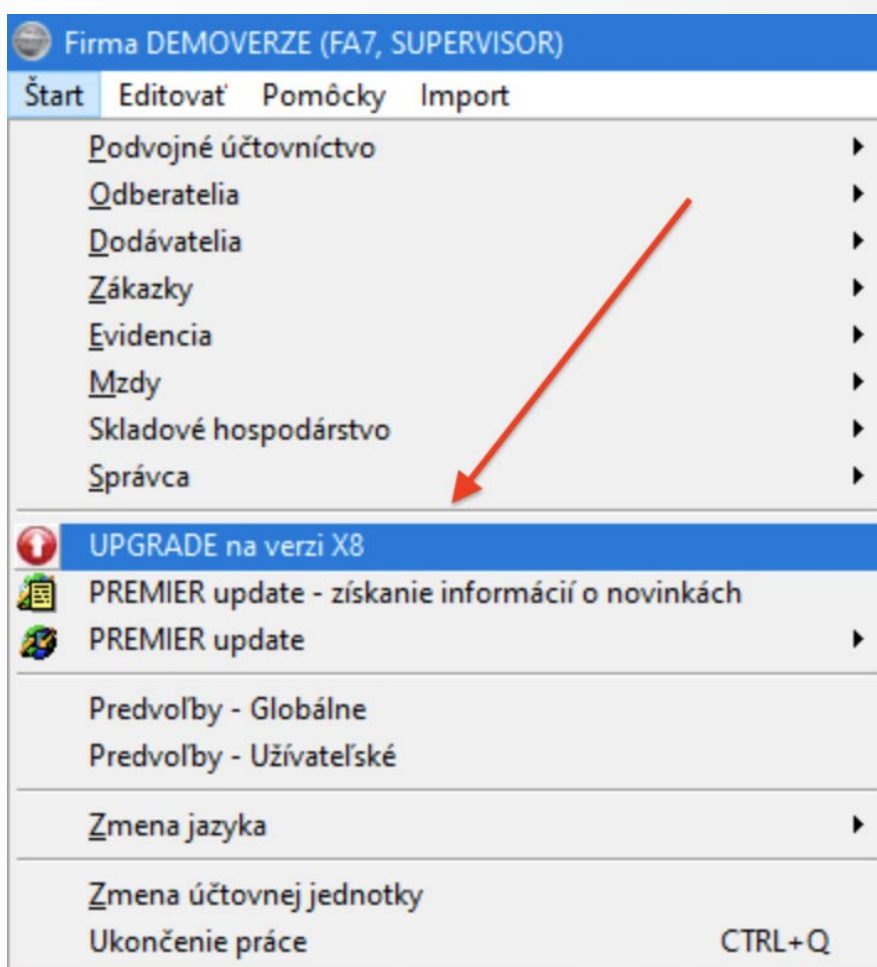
Firma DEMOVERZE (FA7, SUPERVISOR)

Štart Editovať Pomôcky Import

Podvojné účtovníctvo
Odberatelia
Dodávatelia
Zákazky
Evidencia
Mzdy
Skladové hospodárstvo
Správca

UPGRADE na verzi X8
PREMIER update - získanie informácií o novinkách
PREMIER update

Predvoľby - Globálne
Predvoľby - Užívateľské

Zmena jazyka

Zmena účtovnej jednotky
Ukončenie práce CTRL+Q